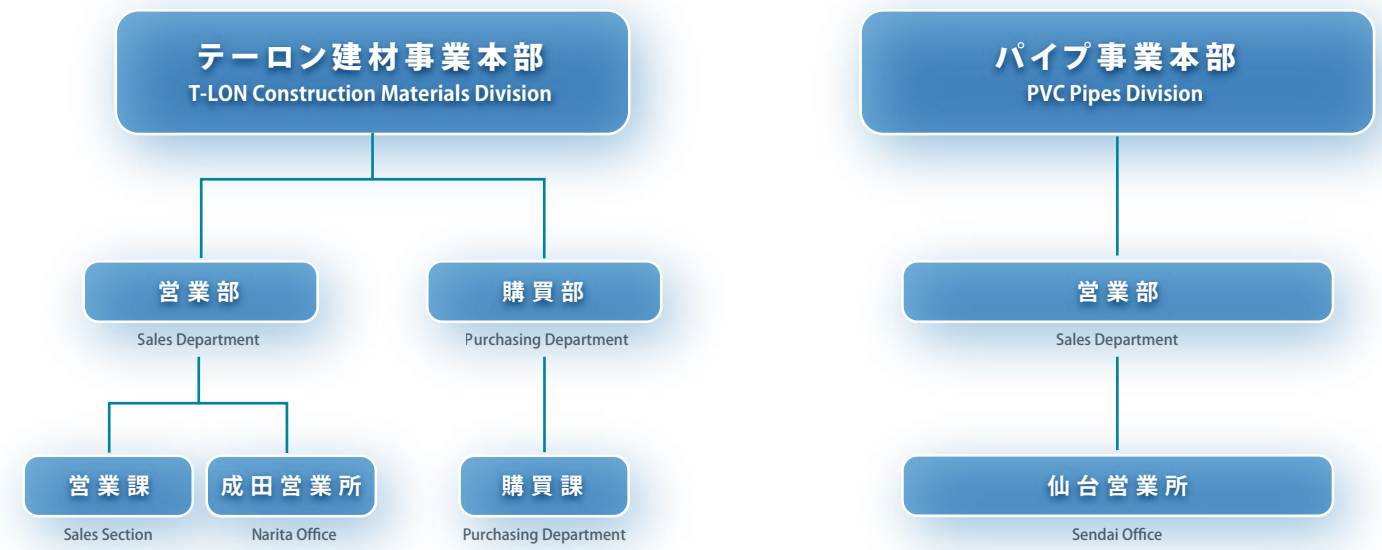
テーロン建材事業本部
T-LON Construction Materials Division

営業部
Sales Department

購買部
Purchasing Department

営業課
Sales Section

成田営業所
Narita Office

購買課
Purchasing Department

パイプ事業本部
PVC Pipes Division

営業部
Sales Department

仙台営業所
Sendai Office